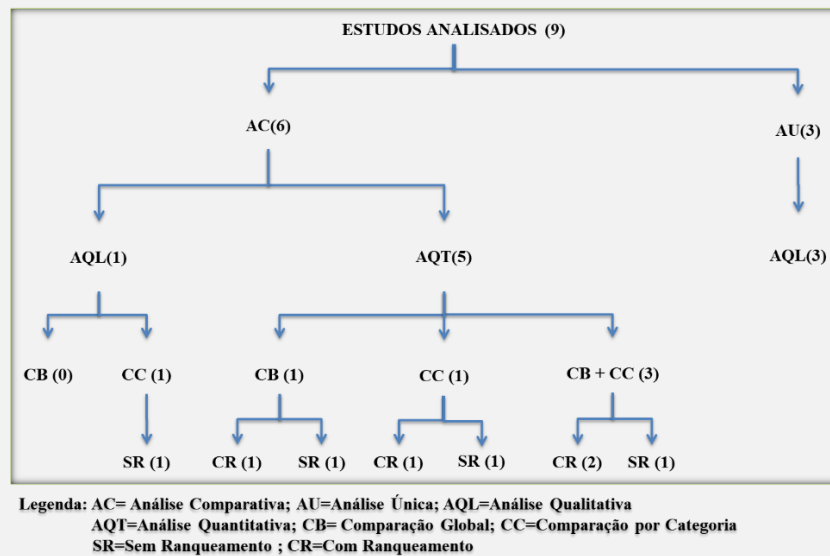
ESTUDOS ANALISADOS (9)

AC(6)

AU(3)

AQL(1)

AQT(5)

AQL(3)

CB (0)

CC (1)

CB (1)

CC (1)

CB + CC (3)

SR (1)

CR (1)

SR (1)

CR (1)

SR (1)

CR (2)

SR (1)

Legenda: AC= Análise Comparativa; AU=Análise Única; AQL=Análise Qualitativa
AQT=Análise Quantitativa; CB= Comparação Global; CC=Comparação por Categoria
SR=Sem Ranqueamento ; CR=Com Ranqueamento